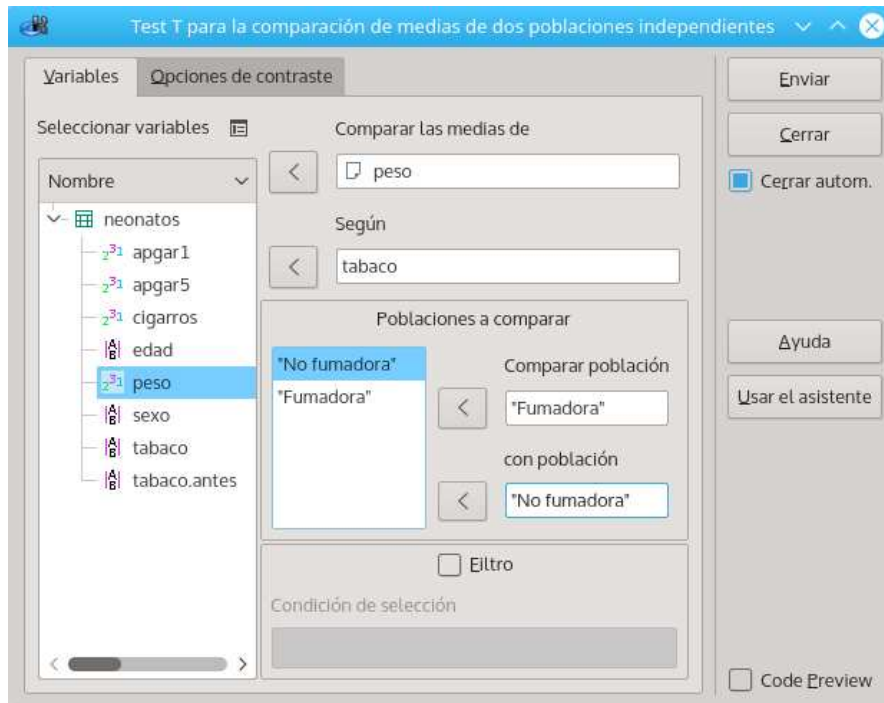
Test T para la comparación de medias de dos poblaciones independientes

Variables
Opciones de contraste

Seleccionar variables

Nombre

neonatos
apgar1
apgar5
cigarros
edad
peso
sexo
tabaco
tabaco.antes

Comparar las medias de
<
peso

Según
<
tabaco

Poblaciones a comparar
"No fumadora"
"Fumadora"

Comparar población
<
"Fumadora"

con población
<
"No fumadora"

Filtro

Condición de selección

Enviar
Cerrar
Cerrar autom.
Ayuda
Usar el asistente
Code Preview